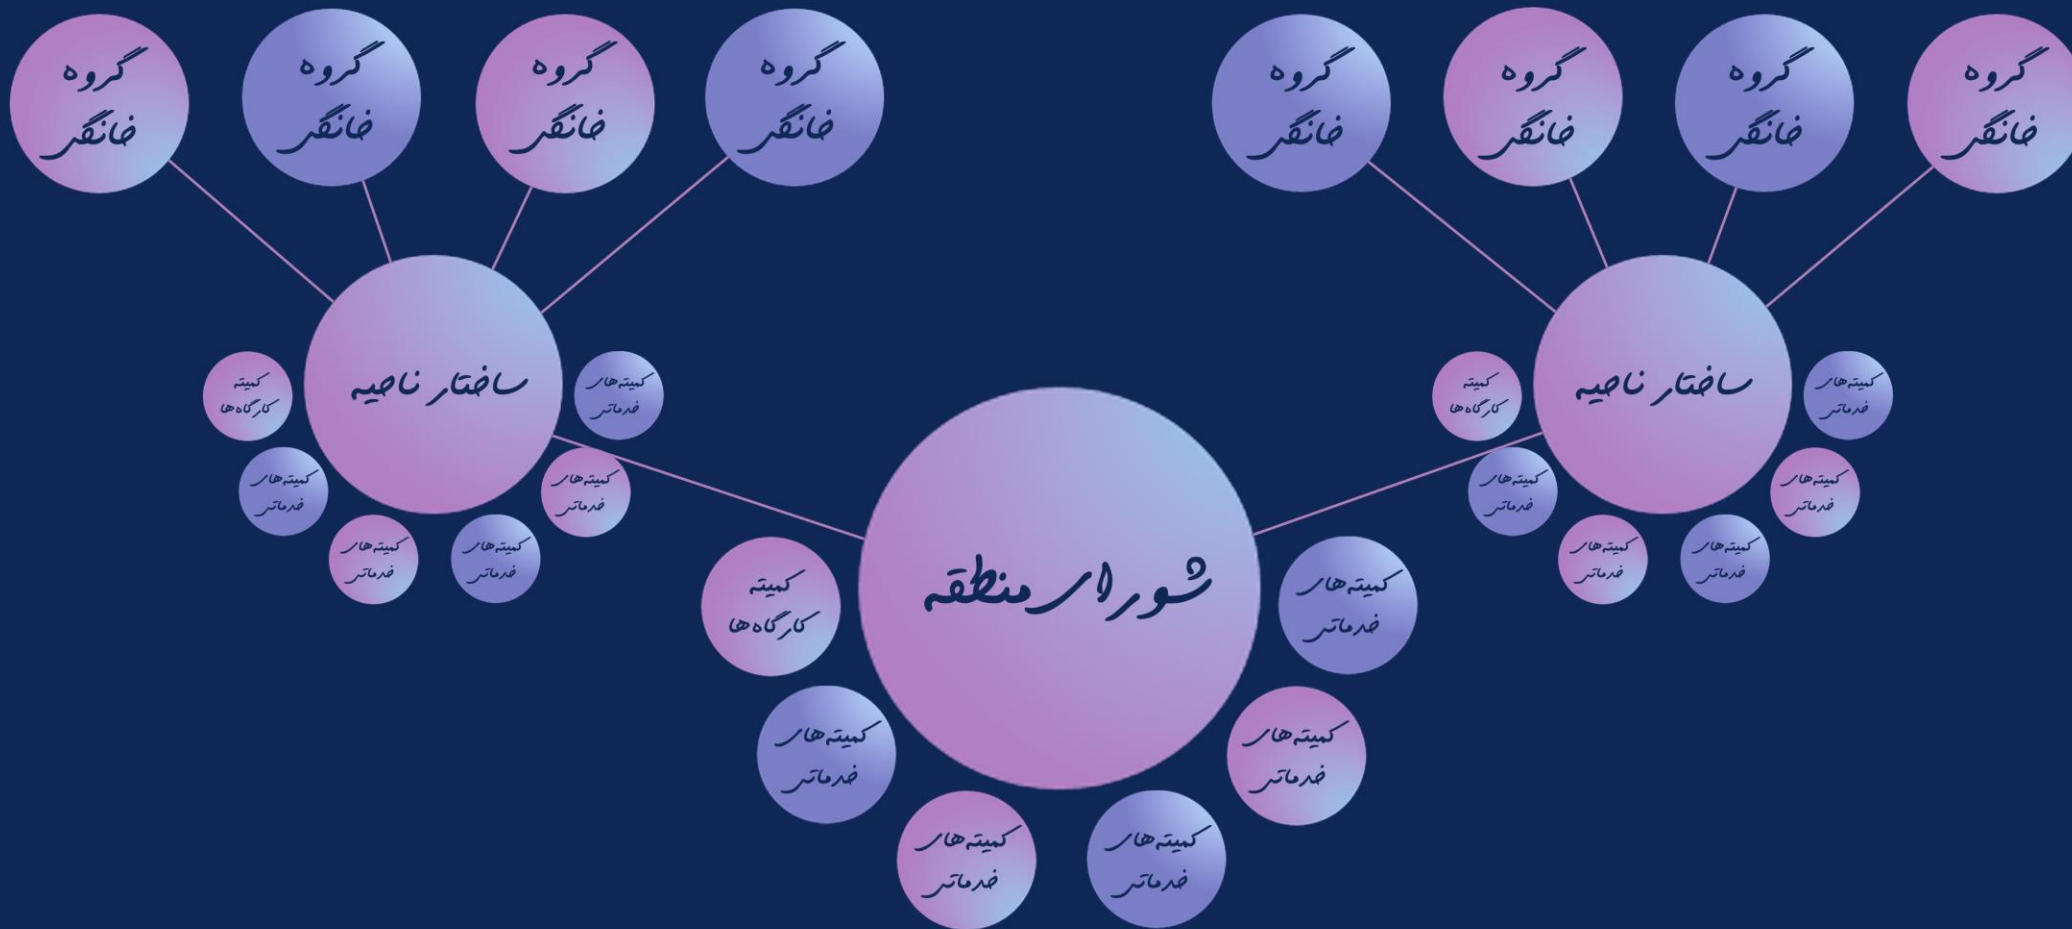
گروه خانگی

گروه خانگی

گروه خانگی

گروه خانگی

گروه خانگی

گروه خانگی

گروه خانگی

گروه خانگی

ساختار ناحیه

کمیته کارگاه ها

کمیته های خدماتی

کمیته های خدماتی

کمیته های خدماتی

کمیته های خدماتی

کمیته های خدماتی

ساختار ناحیه

کمیته کارگاه ها

کمیته های خدماتی

کمیته های خدماتی

کمیته های خدماتی

کمیته های خدماتی

کمیته های خدماتی

شورای منطقه

کمیته کارگاه ها

کمیته های خدماتی

کمیته های خدماتی

کمیته های خدماتی

کمیته های خدماتی

کمیته های خدماتی